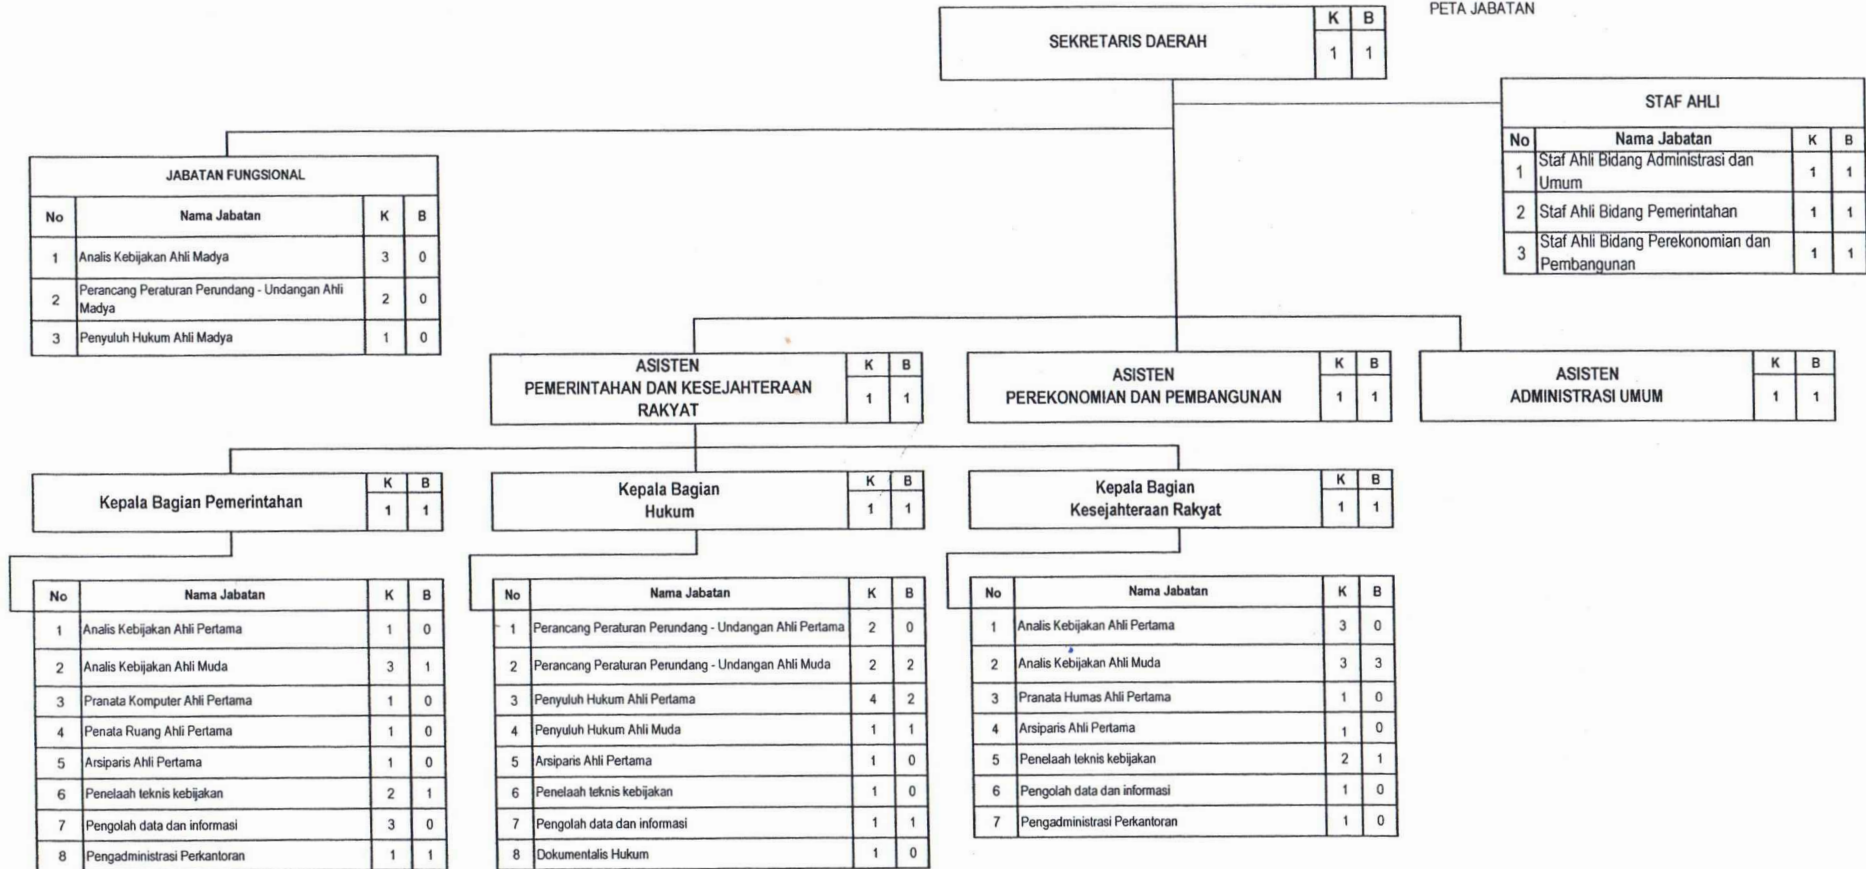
PETA JABATAN

| SEKRETARIS DAERAH | K | B |
|---|---|---|
| | 1 | 1 |

STAF AHLI

| No | Nama Jabatan | K | B |
|---|---|---|---|
| 1 | Staf Ahli Bidang Administrasi dan Umum | 1 | 1 |
| 2 | Staf Ahli Bidang Pemerintahan | 1 | 1 |
| 3 | Staf Ahli Bidang Perekonomian dan Pembangunan | 1 | 1 |

JABATAN FUNGSIONAL

| No | Nama Jabatan | K | B |
|---|---|---|---|
| 1 | Analis Kebijakan Ahli Madya | 3 | 0 |
| 2 | Perancang Peraturan Perundang - Undangan Ahli Madya | 2 | 0 |
| 3 | Penyuluh Hukum Ahli Madya | 1 | 0 |

| ASISTEN PEMERINTAHAN DAN KESEJAHTERAAN RAKYAT | K | B |
|---|---|---|
| | 1 | 1 |

| ASISTEN PEREKONOMIAN DAN PEMBANGUNAN | K | B |
|---|---|---|
| | 1 | 1 |

| ASISTEN ADMINISTRASI UMUM | K | B |
|---|---|---|
| | 1 | 1 |

| Kepala Bagian Pemerintahan | K | B |
|---|---|---|
| | 1 | 1 |

| No | Nama Jabatan | K | B |
|---|---|---|---|
| 1 | Analis Kebijakan Ahli Pertama | 1 | 0 |
| 2 | Analis Kebijakan Ahli Muda | 3 | 1 |
| 3 | Pranata Komputer Ahli Pertama | 1 | 0 |
| 4 | Penata Ruang Ahli Pertama | 1 | 0 |
| 5 | Arsiparis Ahli Pertama | 1 | 0 |
| 6 | Penelaah teknis kebijakan | 2 | 1 |
| 7 | Pengolah data dan informasi | 3 | 0 |
| 8 | Pengadministrasi Perkantoran | 1 | 1 |

| Kepala Bagian Hukum | K | B |
|---|---|---|
| | 1 | 1 |

| No | Nama Jabatan | K | B |
|---|---|---|---|
| 1 | Perancang Peraturan Perundang - Undangan Ahli Pertama | 2 | 0 |
| 2 | Perancang Peraturan Perundang - Undangan Ahli Muda | 2 | 2 |
| 3 | Penyuluh Hukum Ahli Pertama | 4 | 2 |
| 4 | Penyuluh Hukum Ahli Muda | 1 | 1 |
| 5 | Arsiparis Ahli Pertama | 1 | 0 |
| 6 | Penelaah teknis kebijakan | 1 | 0 |
| 7 | Pengolah data dan informasi | 1 | 1 |
| 8 | Dokumentalis Hukum | 1 | 0 |

| Kepala Bagian Kesejahteraan Rakyat | K | B |
|---|---|---|
| | 1 | 1 |

| No | Nama Jabatan | K | B |
|---|---|---|---|
| 1 | Analis Kebijakan Ahli Pertama | 3 | 0 |
| 2 | Analis Kebijakan Ahli Muda | 3 | 3 |
| 3 | Pranata Humas Ahli Pertama | 1 | 0 |
| 4 | Arsiparis Ahli Pertama | 1 | 0 |
| 5 | Penelaah teknis kebijakan | 2 | 1 |
| 6 | Pengolah data dan informasi | 1 | 0 |
| 7 | Pengadministrasi Perkantoran | 1 | 0 |